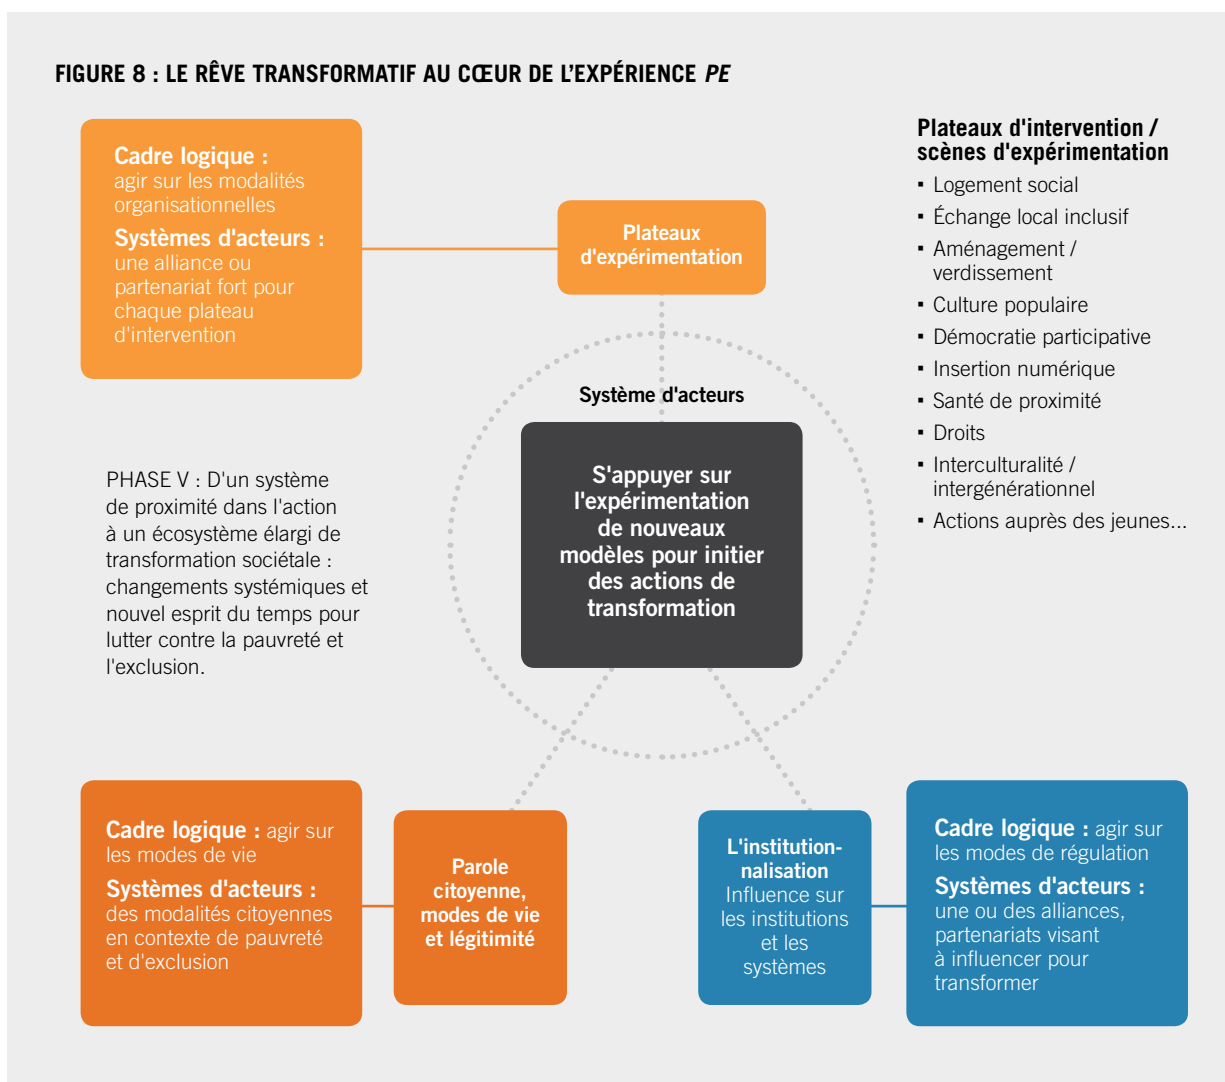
FIGURE 8 : LE RÊVE TRANSFORMATIF AU CŒUR DE L'EXPÉRIENCE *PE*

Cadre logique : agir sur les modalités organisationnelles

Systèmes d'acteurs : une alliance ou partenariat fort pour chaque plateau d'intervention

Plateaux d'expérimentation

Plateaux d'intervention / scènes d'expérimentation

- Logement social
- Échange local inclusif
- Aménagement / verdissement
- Culture populaire
- Démocratie participative
- Insertion numérique
- Santé de proximité
- Droits
- Interculturalité / intergénérationnel
- Actions auprès des jeunes...

Système d'acteurs

S'appuyer sur l'expérimentation de nouveaux modèles pour initier des actions de transformation

PHASE V : D'un système de proximité dans l'action à un écosystème élargi de transformation sociétale : changements systémiques et nouvel esprit du temps pour lutter contre la pauvreté et l'exclusion.

Cadre logique : agir sur les modes de vie

Systèmes d'acteurs : des modalités citoyennes en contexte de pauvreté et d'exclusion

Parole citoyenne, modes de vie et légitimité

L'institutionnalisation

Influence sur les institutions et les systèmes

Cadre logique : agir sur les modes de régulation

Systèmes d'acteurs : une ou des alliances, partenariats visant à influencer pour transformer